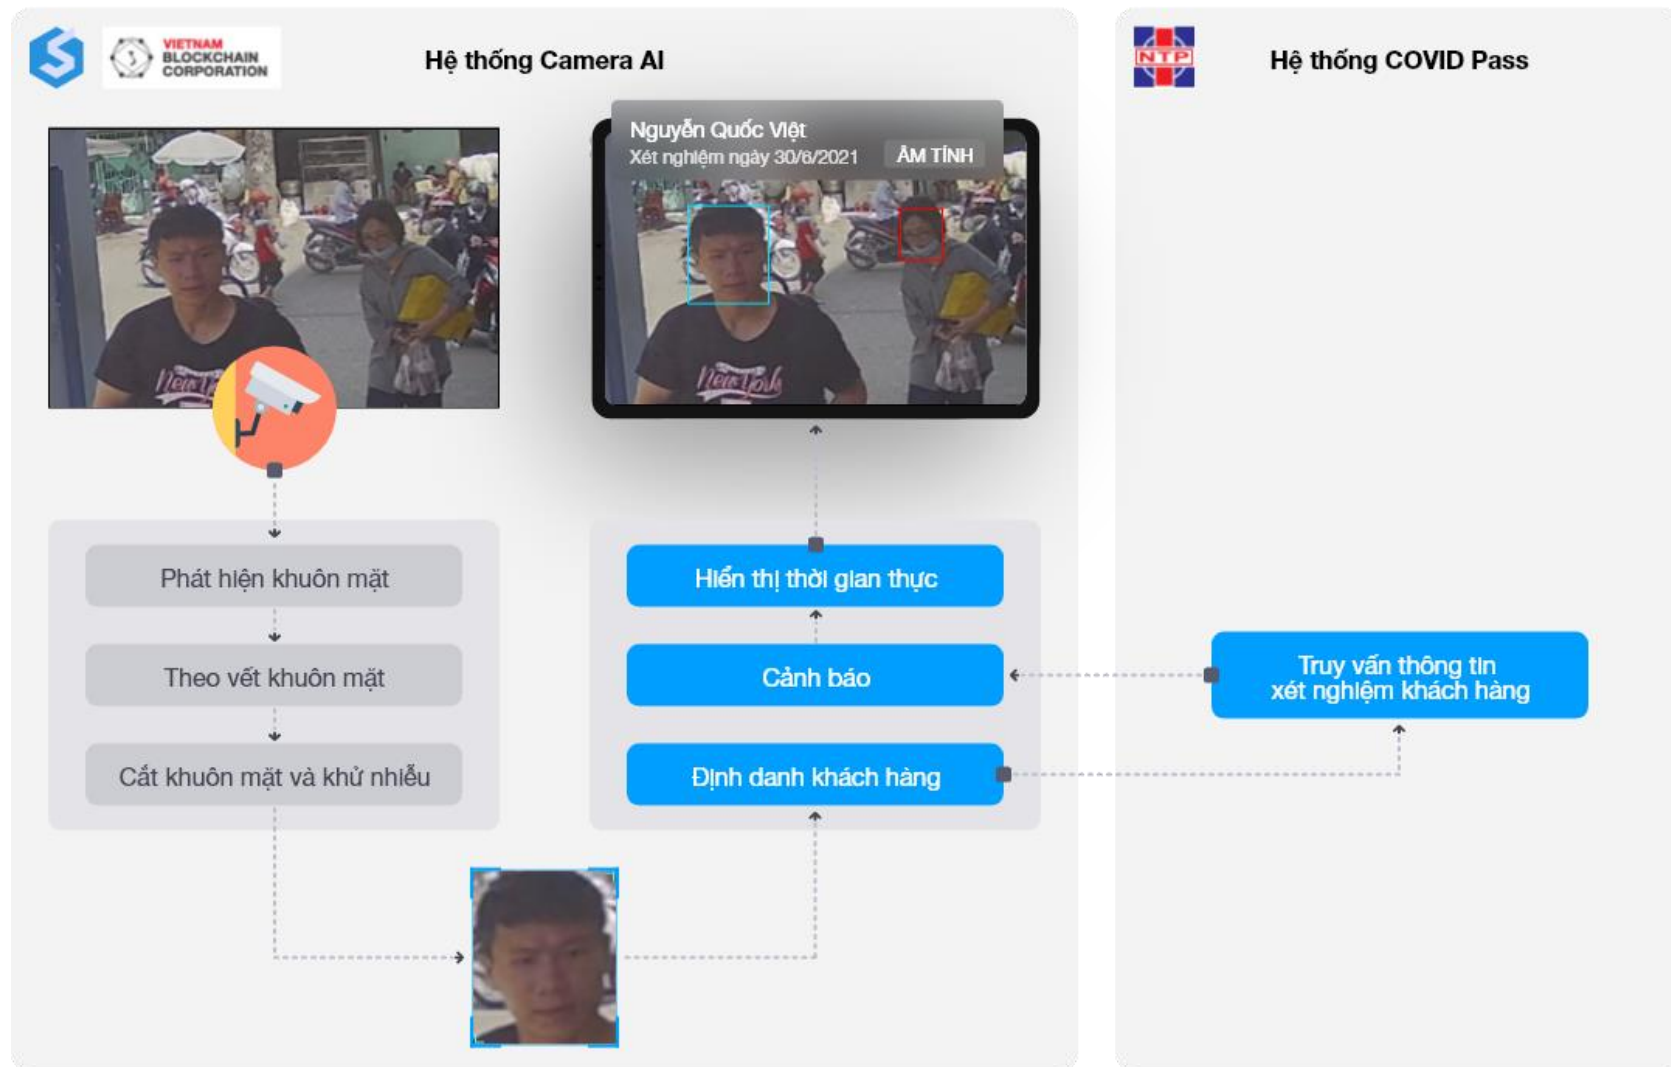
VIETNAM BLOCKCHAIN CORPORATION

Hệ thống Camera AI

NTP

Hệ thống COVID Pass

Nguyễn Quốc Việt
Xét nghiệm ngày 30/6/2021 ÂM TÍNH

New York

Phát hiện khuôn mặt

Theo vết khuôn mặt

Cắt khuôn mặt và khử nhiễu

Hiển thị thời gian thực

Cảnh báo

Định danh khách hàng

Truy vấn thông tin xét nghiệm khách hàng